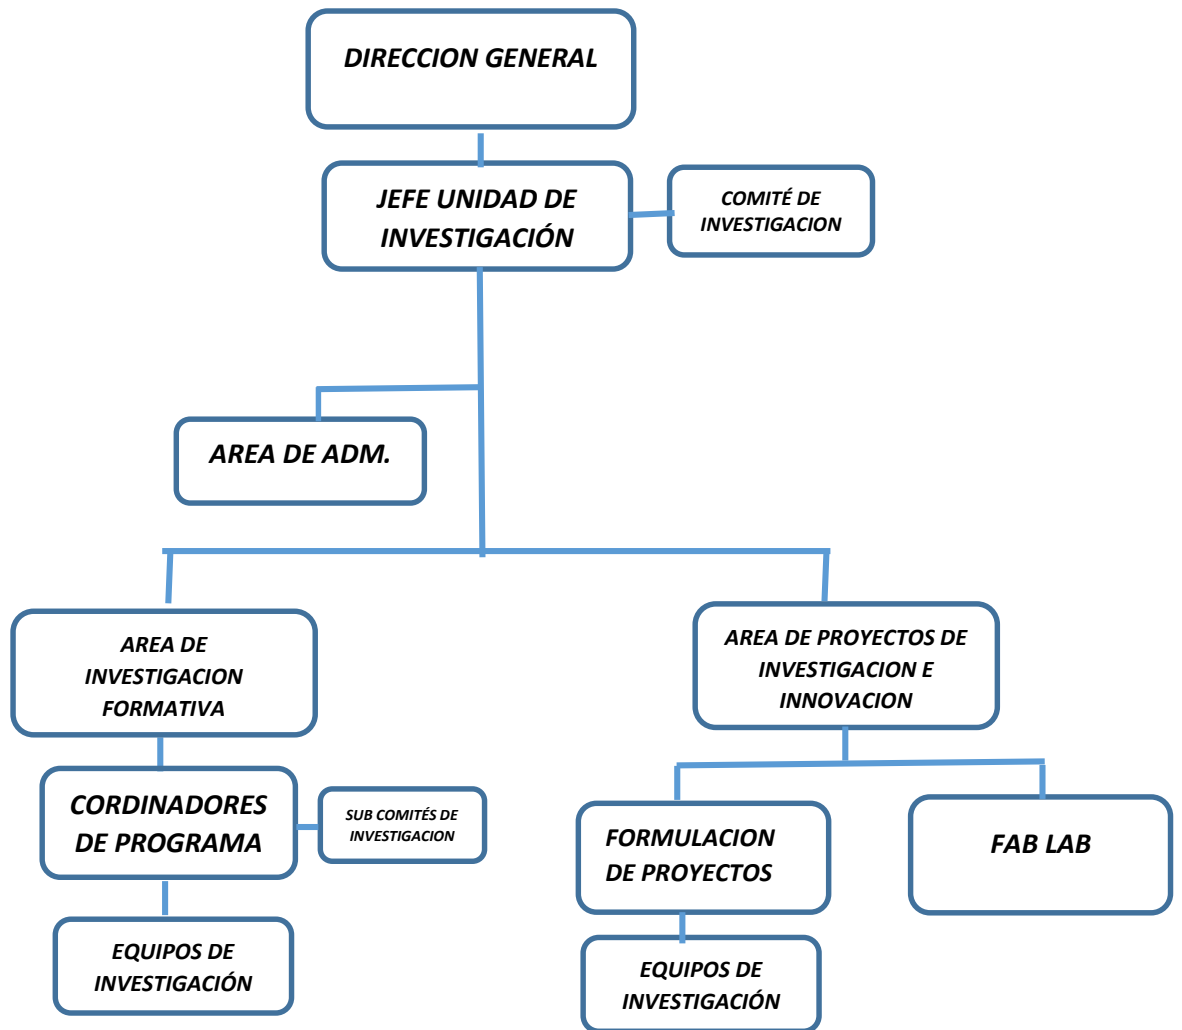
DIRECCION GENERAL

JEFE UNIDAD DE INVESTIGACIÓN

COMITÉ DE INVESTIGACION

AREA DE ADM.

AREA DE INVESTIGACION FORMATIVA

AREA DE PROYECTOS DE INVESTIGACION E INNOVACION

CORDINADORES DE PROGRAMA

SUB COMITÉS DE INVESTIGACION

EQUIPOS DE INVESTIGACIÓN

FORMULACION DE PROYECTOS

FAB LAB

EQUIPOS DE INVESTIGACIÓN